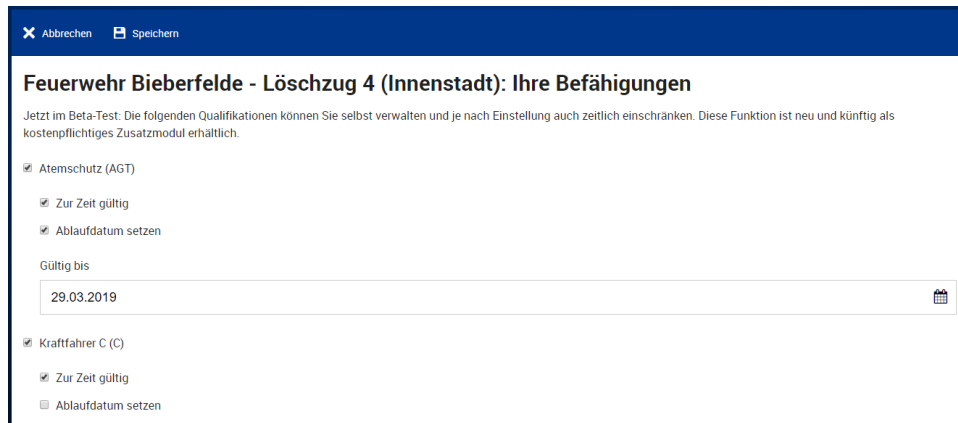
Abbrechen Speichern

Feuerwehr Bieberfelde - Löschzug 4 (Innenstadt): Ihre Befähigungen

Jetzt im Beta-Test: Die folgenden Qualifikationen können Sie selbst verwalten und je nach Einstellung auch zeitlich einschränken. Diese Funktion ist neu und künftig als kostenpflichtiges Zusatzmodul erhältlich.

Atemschutz (AGT)

Zur Zeit gültig

Ablaufdatum setzen

Gültig bis

29.03.2019

Kraftfahrer C (C)

Zur Zeit gültig

Ablaufdatum setzen